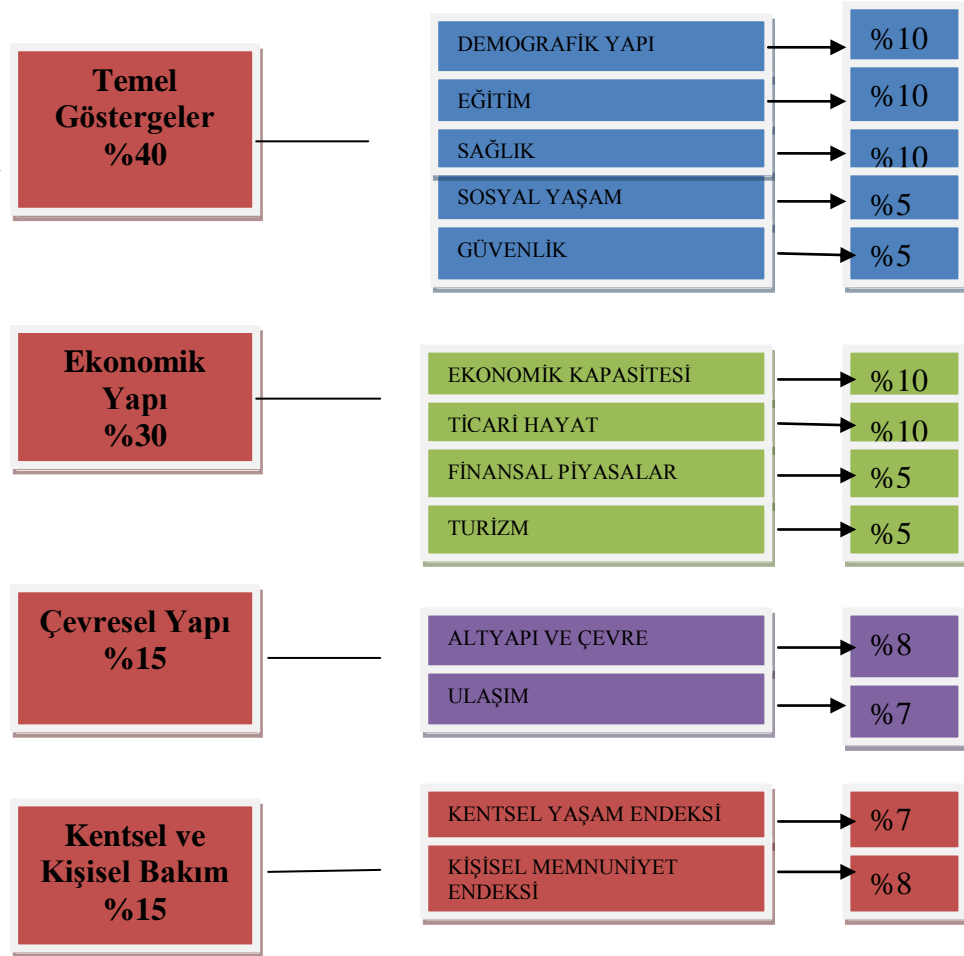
Temel Göstergeler %40

DEMOGRAFİK YAPI
%10
EĞİTİM
%10
SAĞLIK
%10
SOSYAL YAŞAM
%5
GÜVENLİK
%5

Ekonomik Yapı %30

EKONOMİK KAPASİTESİ
%10
TİCARİ HAYAT
%10
FİNANSAL PİYASALAR
%5
TURİZM
%5

Çevresel Yapı %15

ALTYAPI VE ÇEVRE
%8
ULAŞIM
%7

Kentsel ve Kişisel Bakım %15

KENTSEL YAŞAM ENDEKSİ
%7
KİŞİSEL MEMNUNİYET ENDEKSİ
%8